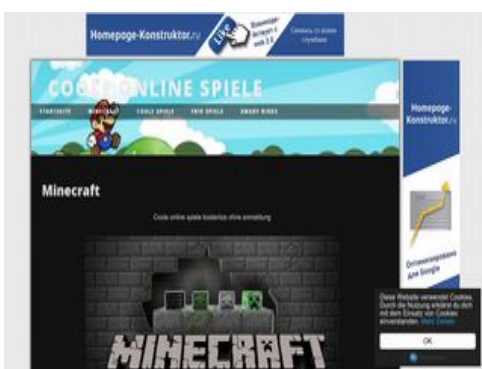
Homepage-Konstruktor.ru

COOL ONLINE SPIELE

STARTSEITE MINECRAFT COOLE SPIELE FREE SPIELE ANGRY BIRDS

Homepage-Konstruktor.ru

Minecraft

Coole online spiele kostenlos ohne anmeldung

MINECRAFT

Оптимизировано для Google

Diese Website verwendet Cookies. Durch die Nutzung erklärst du dich mit dem Einsatz von Cookies einverstanden. Mehr Details

OK